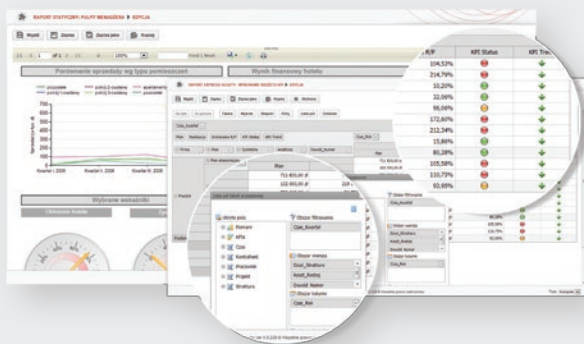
RAPORT STATYCZNY: PULPIT MENADŻERA ▶ EDYCJA

Wyjdź | Zapisz | Zapisz jako | Przenieś

100%

Porównanie sprzedaży wg typu pomieszczeń

Wynik finansowy hotelu

Sprzedaż (w tys. zł)

Kwartał I, 2006 | Kwartał II, 2006 | Kwartał III, 2006

Wybrane wskaźniki

Obłożenie hotelu

RAPORT DYNAMICZNY: MONITOROWANIE WSKAŹNIKÓW ▶ EDYCJA

Wyjdź | Zapisz | Zapisz jako | Eksport | Wykres

Czas_Kwartał

Rsr

| R/P | KPI Status | KPI Trend |
|---|---|---|
| 104,53% | | |
| 214,79% | | |
| 10,20% | | |
| 32,06% | | |
| 96,08% | | |
| 172,60% | | |
| 212,34% | | |
| 15,80% | | |
| 80,28% | | |
| 105,58% | | |
| 110,75% | | |
| 93,69% | | |

711.603,00 zł
102.003,00 zł

Lista pól tabeli przestawnej

Obszar pól | Obszar filtrowania

Pomiary
KPIs
Czas
Kontrahent
Pracownik
Projekt
Struktura

Czas_Kwartał

Obszar wiersza

Dział_Struktura
Kwalif_Rodzaj
Dowód_Nazwa

Obszar kolumn

Czas_Rok